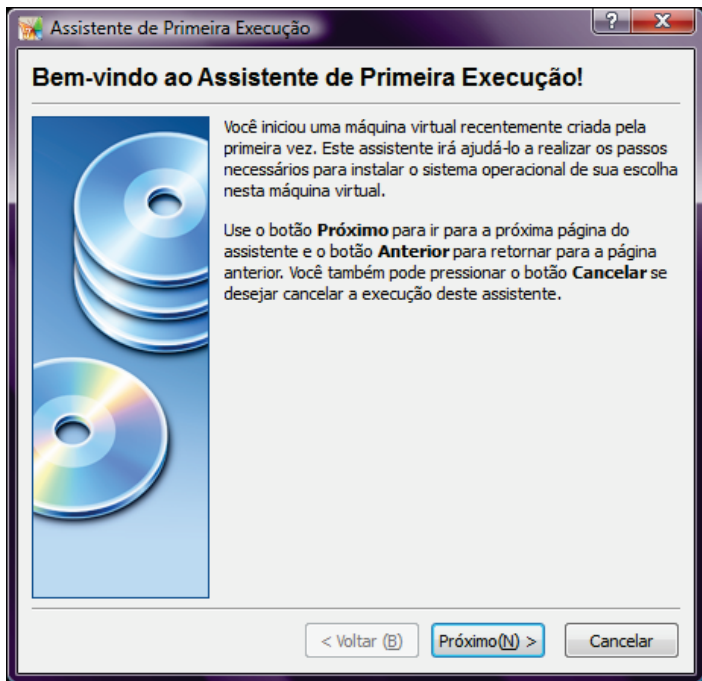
Assistente de Primeira Execução

Bem-vindo ao Assistente de Primeira Execução!

Você iniciou uma máquina virtual recentemente criada pela primeira vez. Este assistente irá ajudá-lo a realizar os passos necessários para instalar o sistema operacional de sua escolha nesta máquina virtual.

Use o botão **Próximo** para ir para a próxima página do assistente e o botão **Anterior** para retornar para a página anterior. Você também pode pressionar o botão **Cancelar** se desejar cancelar a execução deste assistente.

< Voltar (B) | Próximo(N) > | Cancelar